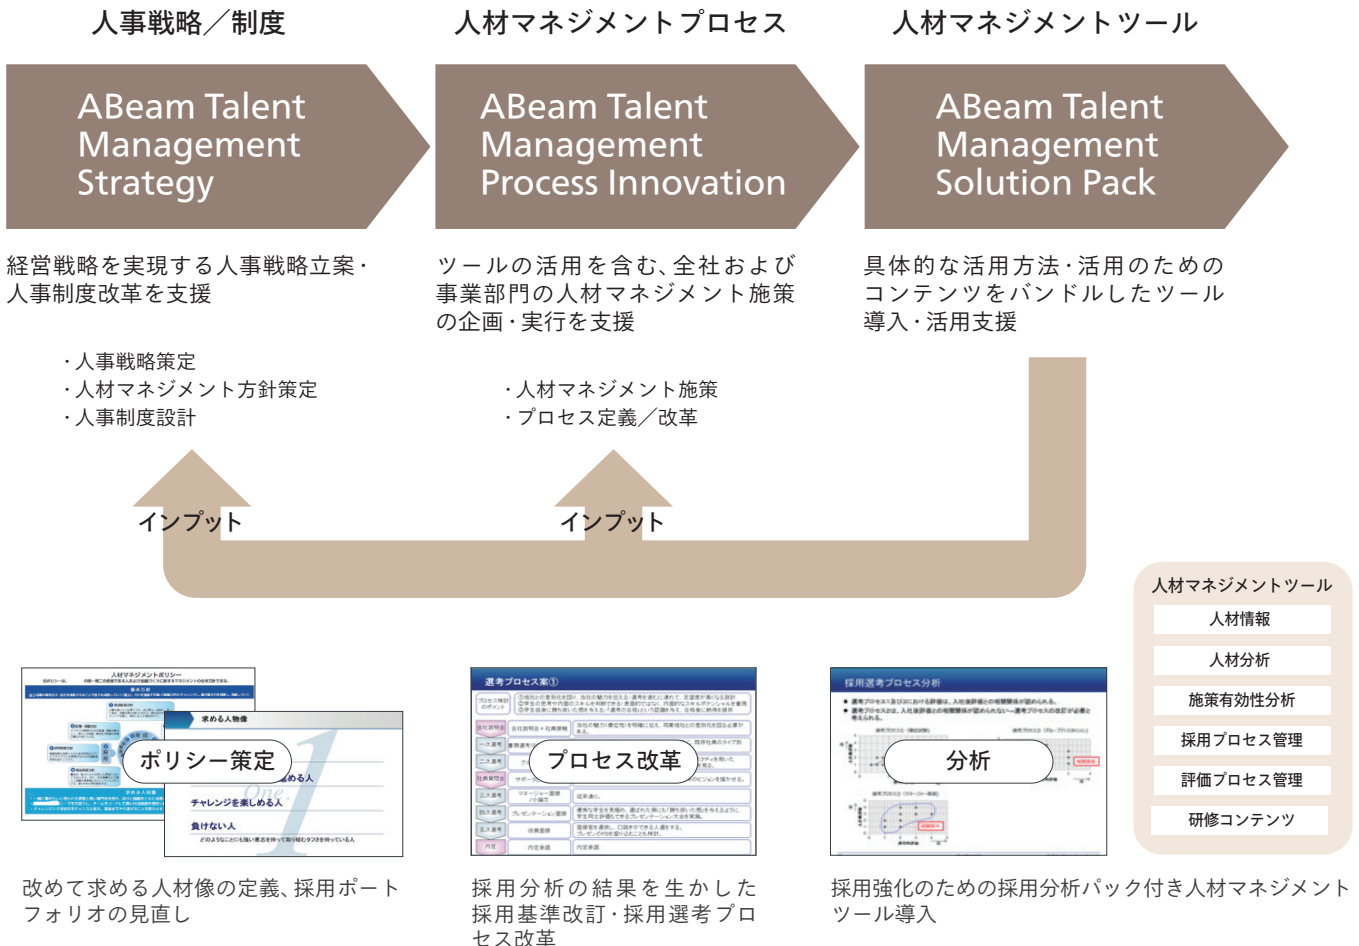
人事戦略／制度

ABeam Talent Management Strategy

経営戦略を実現する人事戦略立案・人事制度改革を支援

・人事戦略策定
・人材マネジメント方針策定
・人事制度設計

人材マネジメントプロセス

ABeam Talent Management Process Innovation

ツールの活用を含む、全社および事業部門の人材マネジメント施策の企画・実行を支援

・人材マネジメント施策
・プロセス定義／改革

人材マネジメントツール

ABeam Talent Management Solution Pack

具体的な活用方法・活用のためのコンテンツをバンドルしたツール導入・活用支援

インプット

インプット

人材マネジメントツール
人材情報
人材分析
施策有効性分析
採用プロセス管理
評価プロセス管理
研修コンテンツ

人材マネジメントポリシー
求める人物像
チャレンジを楽しめる人
負けない人
ポリシー策定

選考プロセス案①
プロセス改革

採用選考プロセス分析
分析

改めて求める人材像の定義、採用ポートフォリオの見直し

採用分析の結果を生かした採用基準改訂・採用選考プロセス改革

採用強化のための採用分析パック付き人材マネジメントツール導入